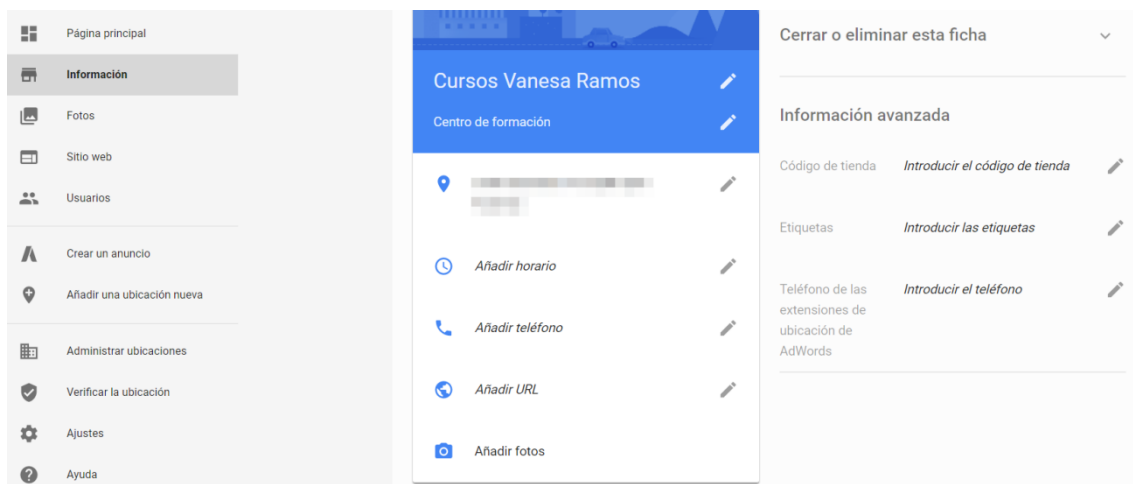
Página principal

Información

Fotos

Sitio web

Usuarios

Crear un anuncio

Añadir una ubicación nueva

Administrar ubicaciones

Verificar la ubicación

Ajustes

Ayuda

Cursos Vanesa Ramos

Centro de formación

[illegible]

Añadir horario

Añadir teléfono

Añadir URL

Añadir fotos

Cerrar o eliminar esta ficha

Información avanzada

Código de tienda Introducir el código de tienda

Etiquetas Introducir las etiquetas

Teléfono de las extensiones de ubicación de AdWords Introducir el teléfono